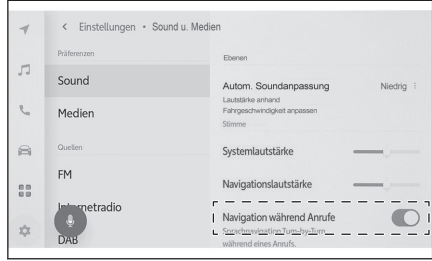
< Einstellungen • Sound u. Medien

Präferenzen

Sound

Medien

Quellen

FM

Internetradio

DAB

Ebenen

Autom. Soundanpassung

Niedrig

Lautstärke anhand Fahrgeschwindigkeit anpassen

Stimme

Systemlautstärke

Navigationslautstärke

Navigation während Anrufe

Sprachausgabe Turn-by-Turn während eines Anrufs.